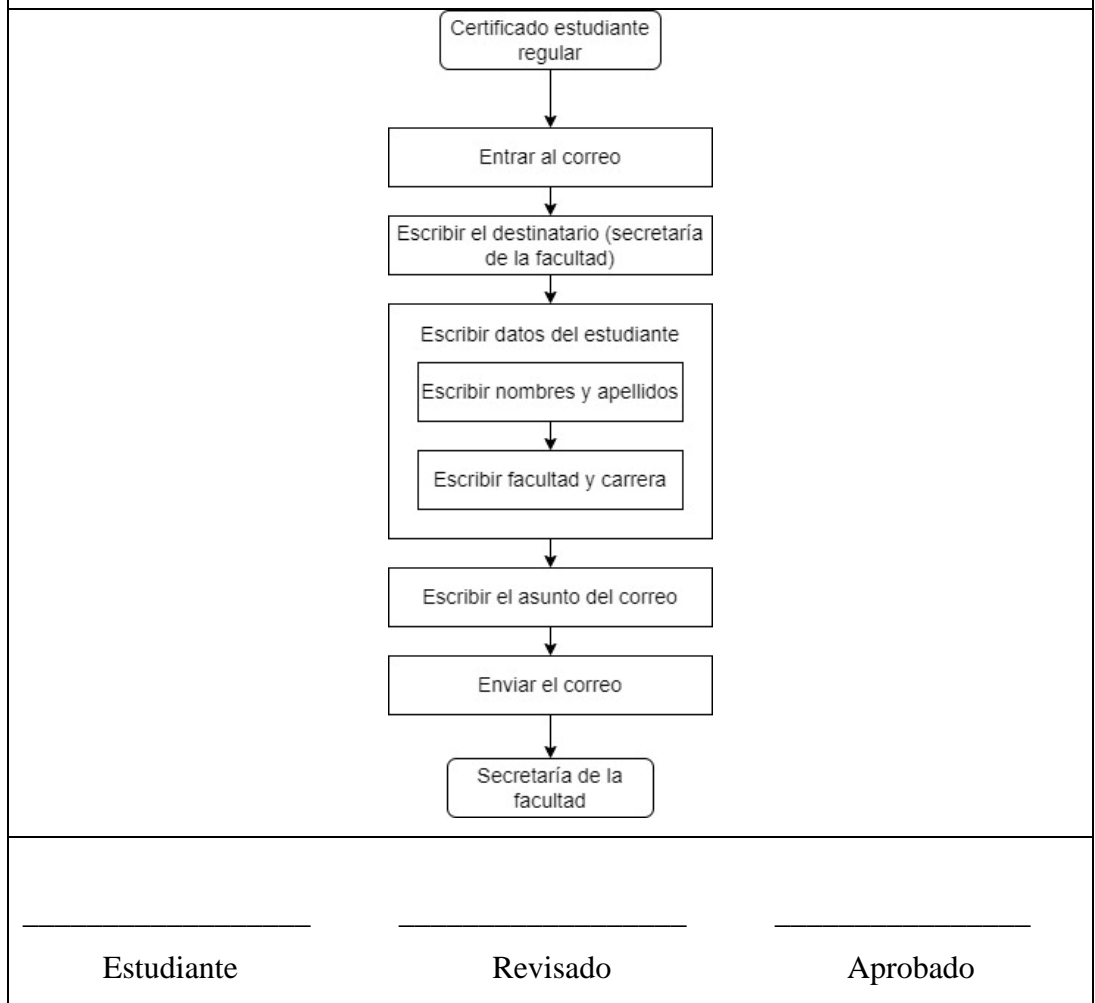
Certificado estudiante regular

Entrar al correo

Escribir el destinatario (secretaría de la facultad)

Escribir datos del estudiante

Escribir nombres y apellidos

Escribir facultad y carrera

Escribir el asunto del correo

Enviar el correo

Secretaría de la facultad

____________________ ____________________ __________________

Estudiante Revisado Aprobado